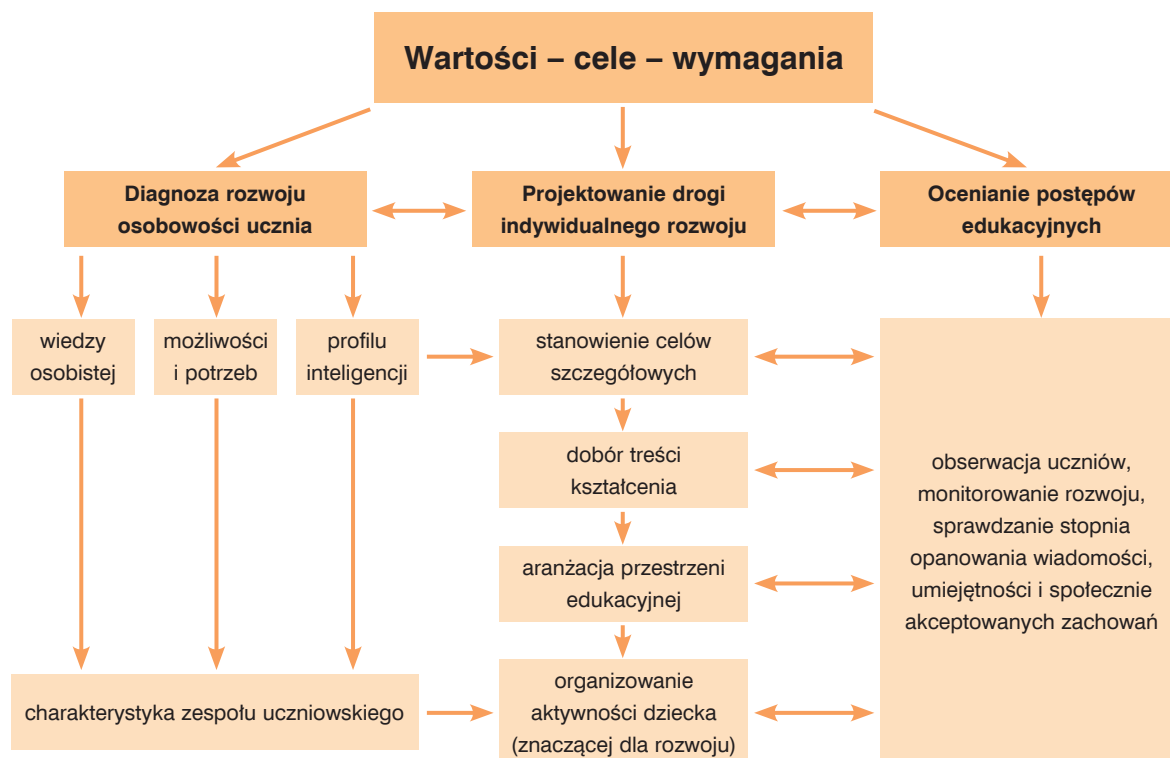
Wartości – cele – wymagania

Diagnoza rozwoju osobowości ucznia

Projektowanie drogi indywidualnego rozwoju

Ocenianie postępów edukacyjnych

wiedzy osobistej

możliwości i potrzeb

profilu inteligencji

stanowienie celów szczegółowych

dobór treści kształcenia

aranżacja przestrzeni edukacyjnej

organizowanie aktywności dziecka (znaczącej dla rozwoju)

obserwacja uczniów, monitorowanie rozwoju, sprawdzanie stopnia opanowania wiadomości, umiejętności i społecznie akceptowanych zachowań

charakterystyka zespołu uczniowskiego